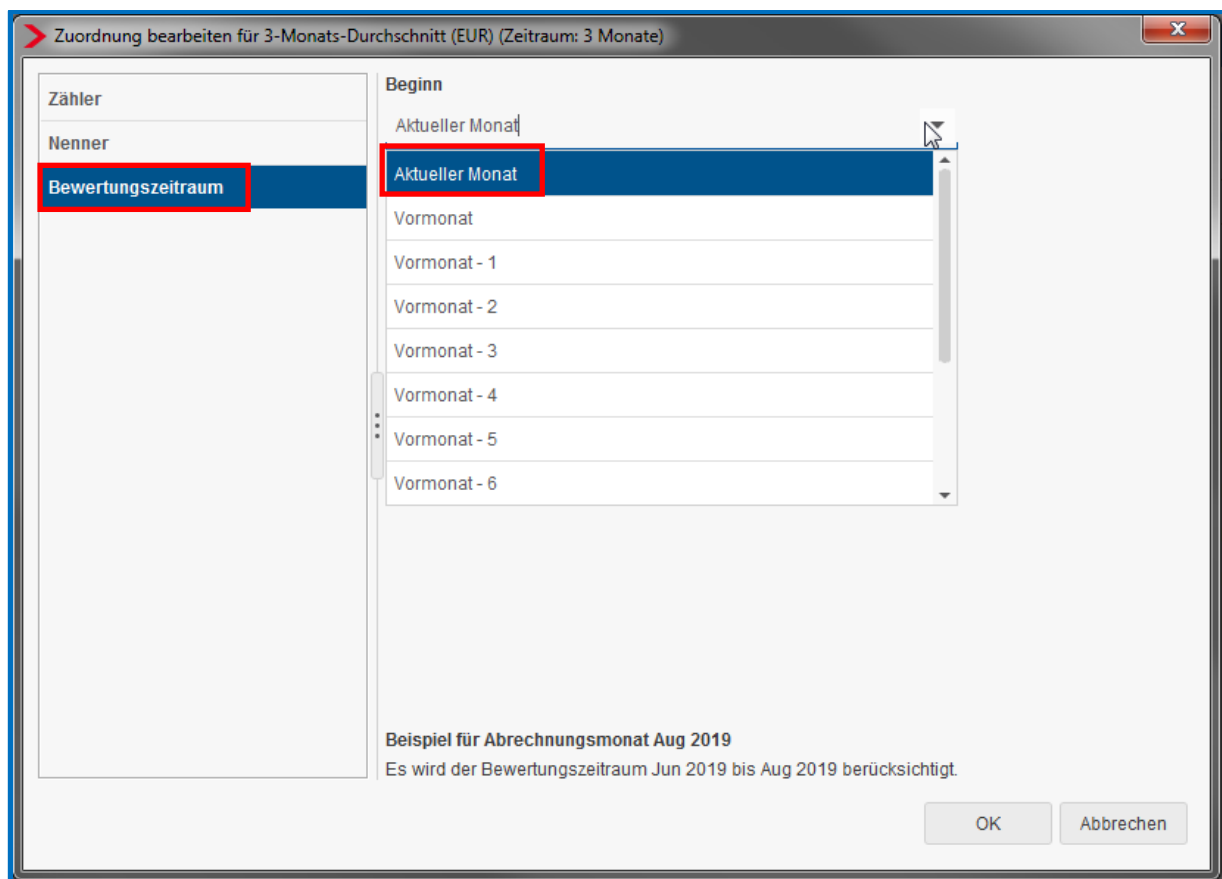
Zuordnung bearbeiten für 3-Monats-Durchschnitt (EUR) (Zeitraum: 3 Monate)

Zähler
Nenner
Bewertungszeitraum

Beginn

Aktueller Monat

Aktueller Monat
Vormonat
Vormonat - 1
Vormonat - 2
Vormonat - 3
Vormonat - 4
Vormonat - 5
Vormonat - 6

Beispiel für Abrechnungsmonat Aug 2019
Es wird der Bewertungszeitraum Jun 2019 bis Aug 2019 berücksichtigt.

OK
Abbrechen